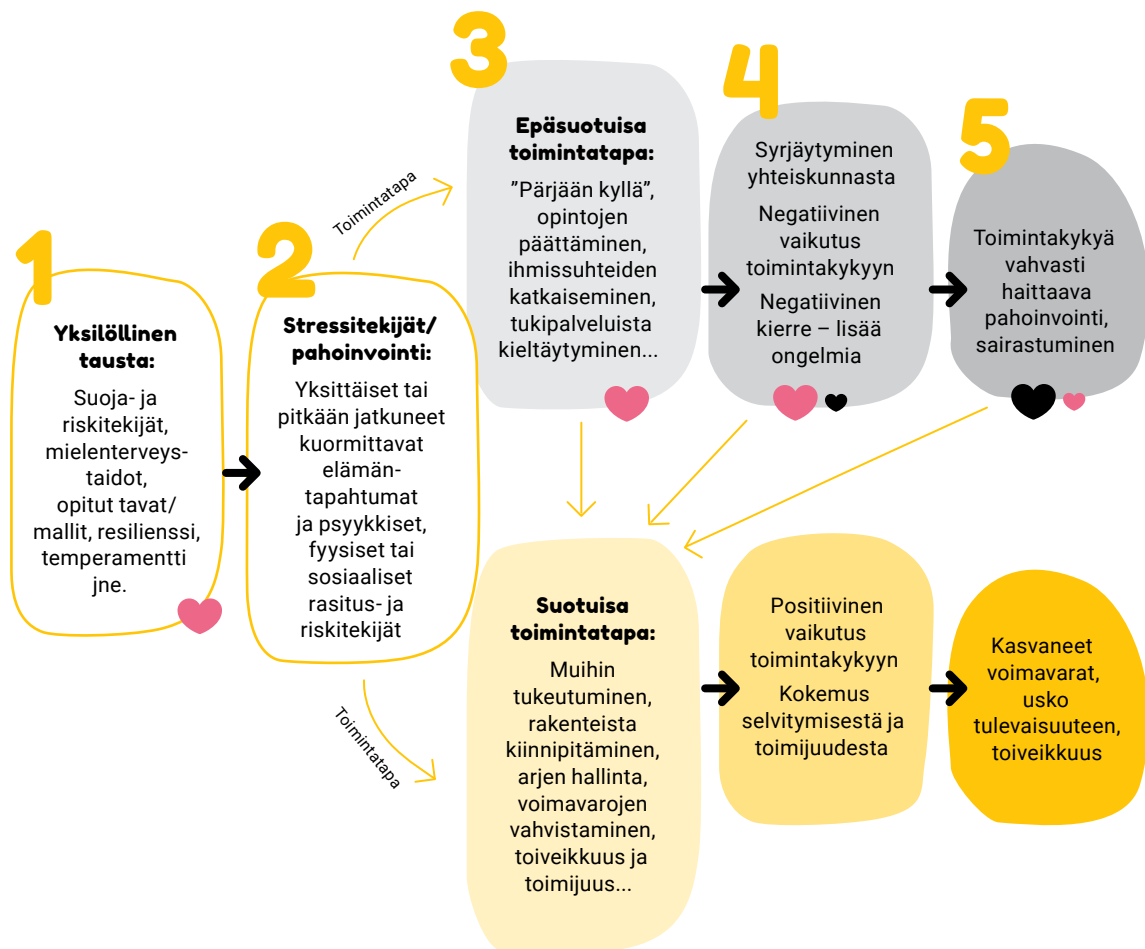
1

Yksilöllinen tausta:

Suoja- ja riskitekijät, mielenterveystaidot, opitut tavat/ mallit, resilienssi, temperamentti jne.

2

Stressitekijät/ pahoinvointi:

Yksittäiset tai pitkään jatkuneet kuormittavat elämäntapahtumat ja psyykkiset, fyysiset tai sosiaaliset rasitus- ja riskitekijät

Toimintatapa

3

Epäsuotuisa toimintatapa:

”Pärjään kyllä”, opintojen päättäminen, ihmissuhteiden katkaiseminen, tukipalveluista kieltäytyminen...

4

Syrjäytyminen yhteiskunnasta

Negatiivinen vaikutus toimintakykyyn

Negatiivinen kierre – lisää ongelmia

5

Toimintakykyä vahvasti haittaava pahoinvointi, sairastuminen

Toimintatapa

Suotuisa toimintatapa:

Muihin tukeutuminen, rakenteista kiinnipitäminen, arjen hallinta, voimavarojen vahvistaminen, toiveikkuus ja toimijuus...

Positiivinen vaikutus toimintakykyyn

Kokemus selvitymisestä ja toimijuudesta

Kasvaneet voimavarat, usko tulevaisuuteen, toiveikkuus